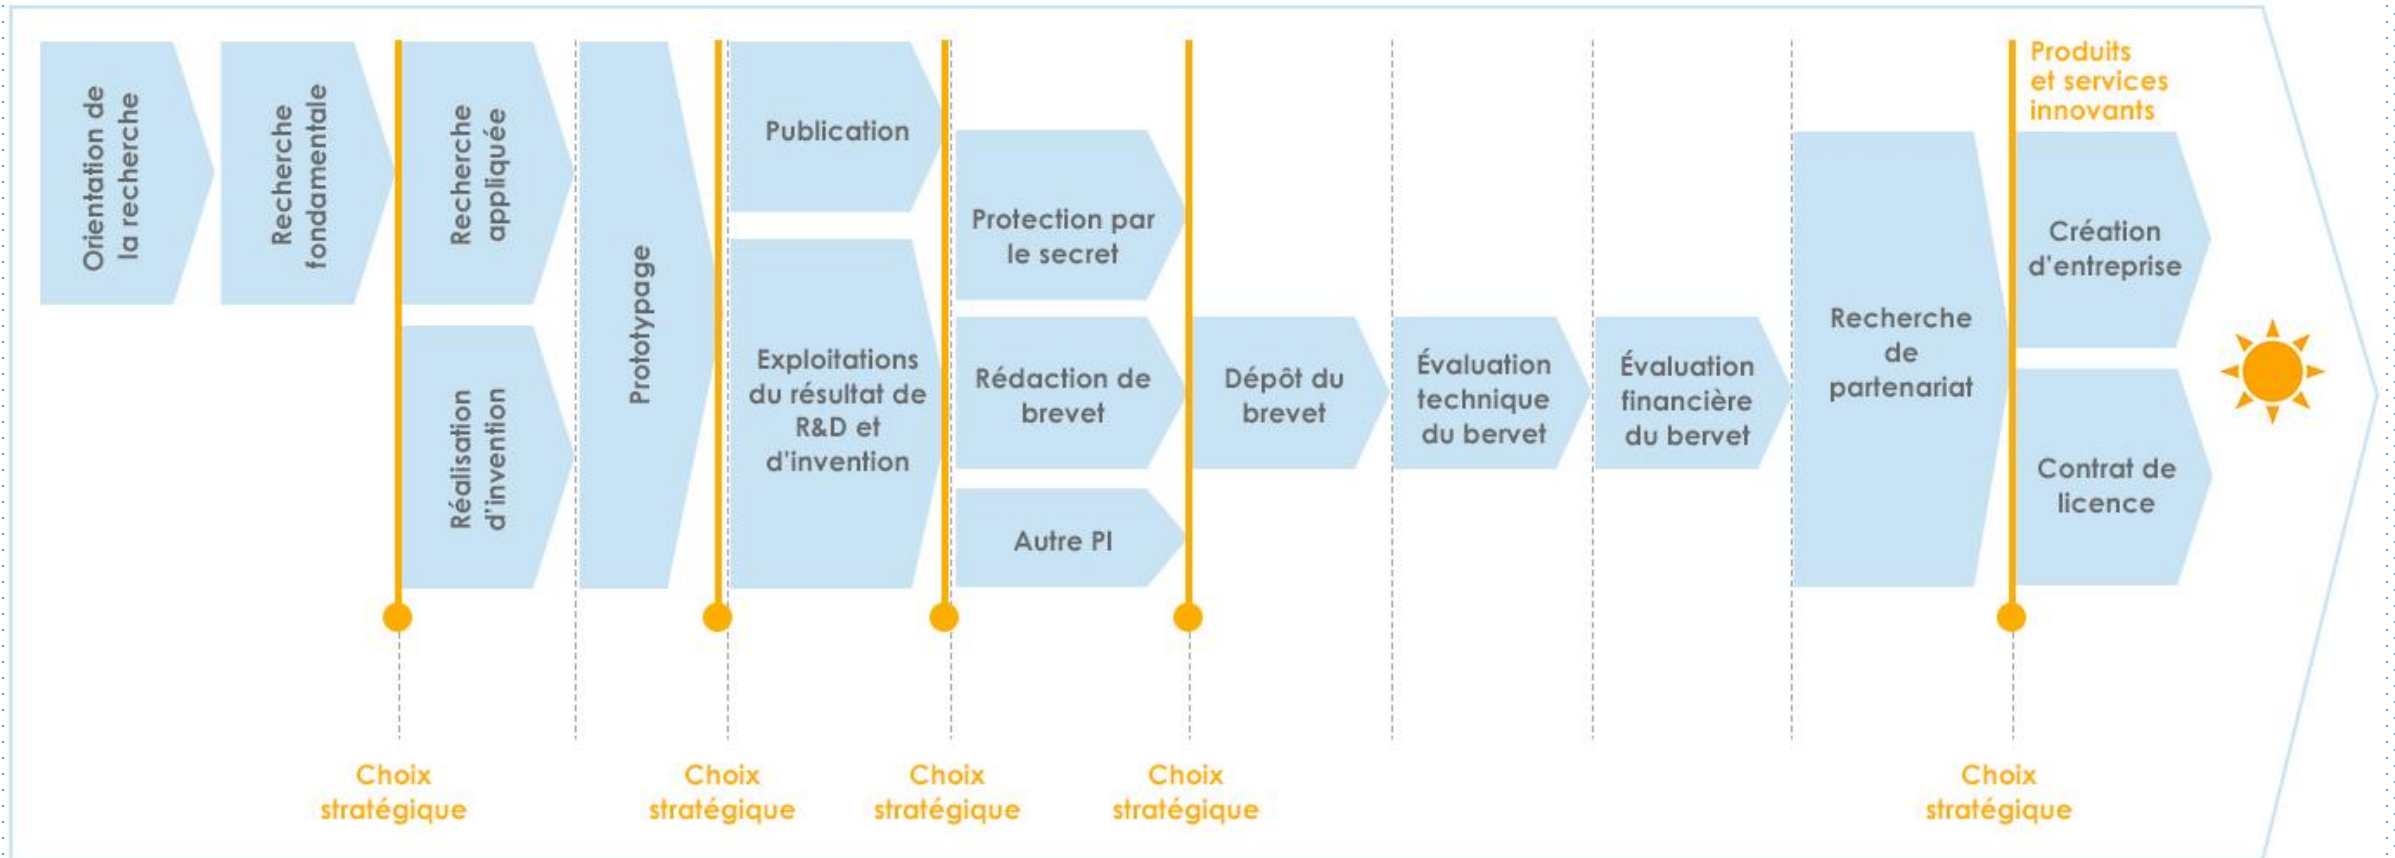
Orientation de la recherche

Recherche fondamentale

Recherche appliquée

Réalisation d'invention

Prototypage

Publication

Exploitations du résultat de R&D et d'invention

Protection par le secret

Rédaction de brevet

Autre PI

Dépôt du brevet

Évaluation technique du bervet

Évaluation financière du bervet

Recherche de partenariat

Produits et services innovants

Création d'entreprise

Contrat de licence

Choix stratégique

Choix stratégique

Choix stratégique

Choix stratégique

Choix stratégique